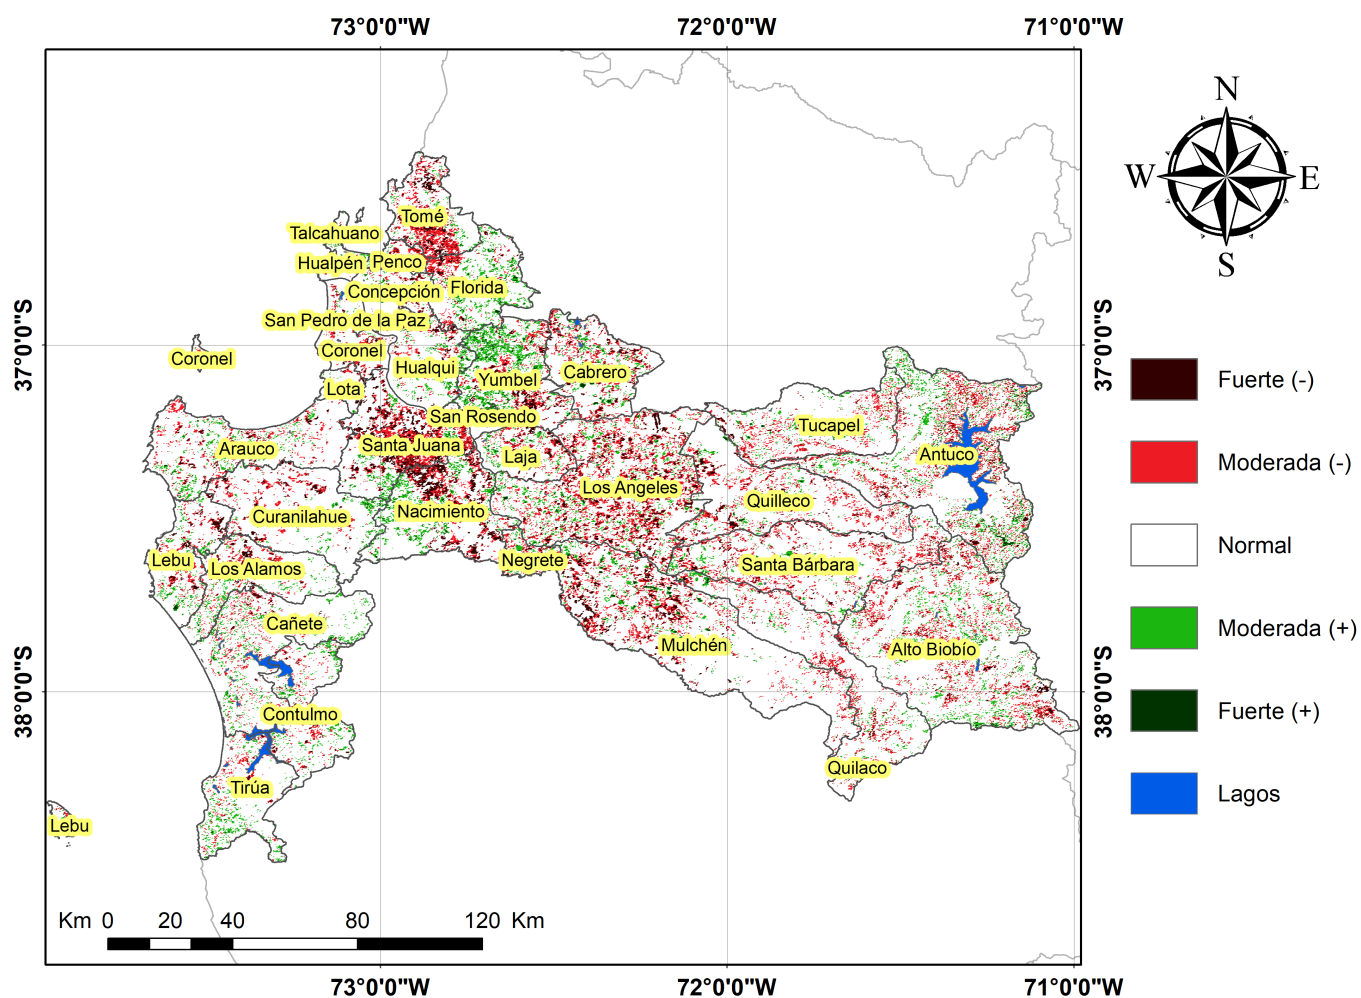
73°0'0"W 72°0'0"W 71°0'0"W

37°0'0"S 37°0'0"S

38°0'0"S 38°0'0"S

N
W E
S

Tomé
Talcahuano
Hualpén
Penco
Concepción
Florida
San Pedro de la Paz
Coronel
Coronel
Hualqui
Yumbel
Cabrero
Lota
San Rosendo
Tucapel
Arauco
Santa Juana
Laja
Antuco
Los Angeles
Quilleco
Curanilahue
Nacimiento
Lebu
Negrete
Santa Bárbara
Los Alamos
Cañete
Mulchén
Alto Biobío
Contulmo
Quilaco
Tirúa
Lebu

Fuerte (-)
Moderada (-)
Normal
Moderada (+)
Fuerte (+)
Lagos

Km 0 20 40 80 120 Km

73°0'0"W 72°0'0"W 71°0'0"W